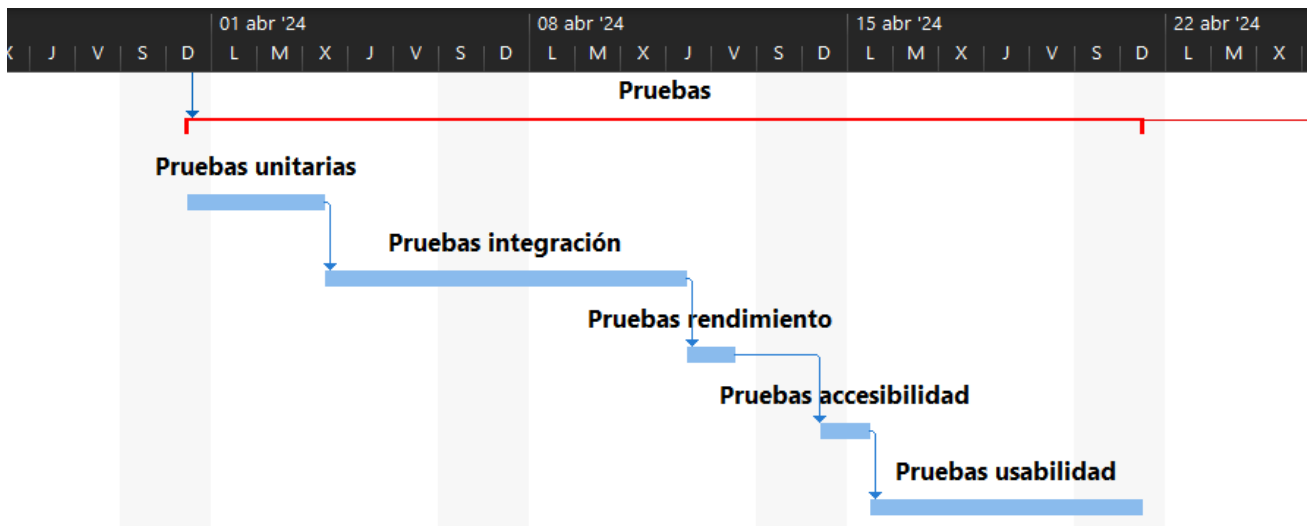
01 abr '24 | 08 abr '24 | 15 abr '24 | 22 abr '24

X | J | V | S | D | L | M | X | J | V | S | D | L | M | X | J | V | S | D | L | M | X | J | V | S | D | L | M | X

Pruebas

Pruebas unitarias

Pruebas integración

Pruebas rendimiento

Pruebas accesibilidad

Pruebas usabilidad